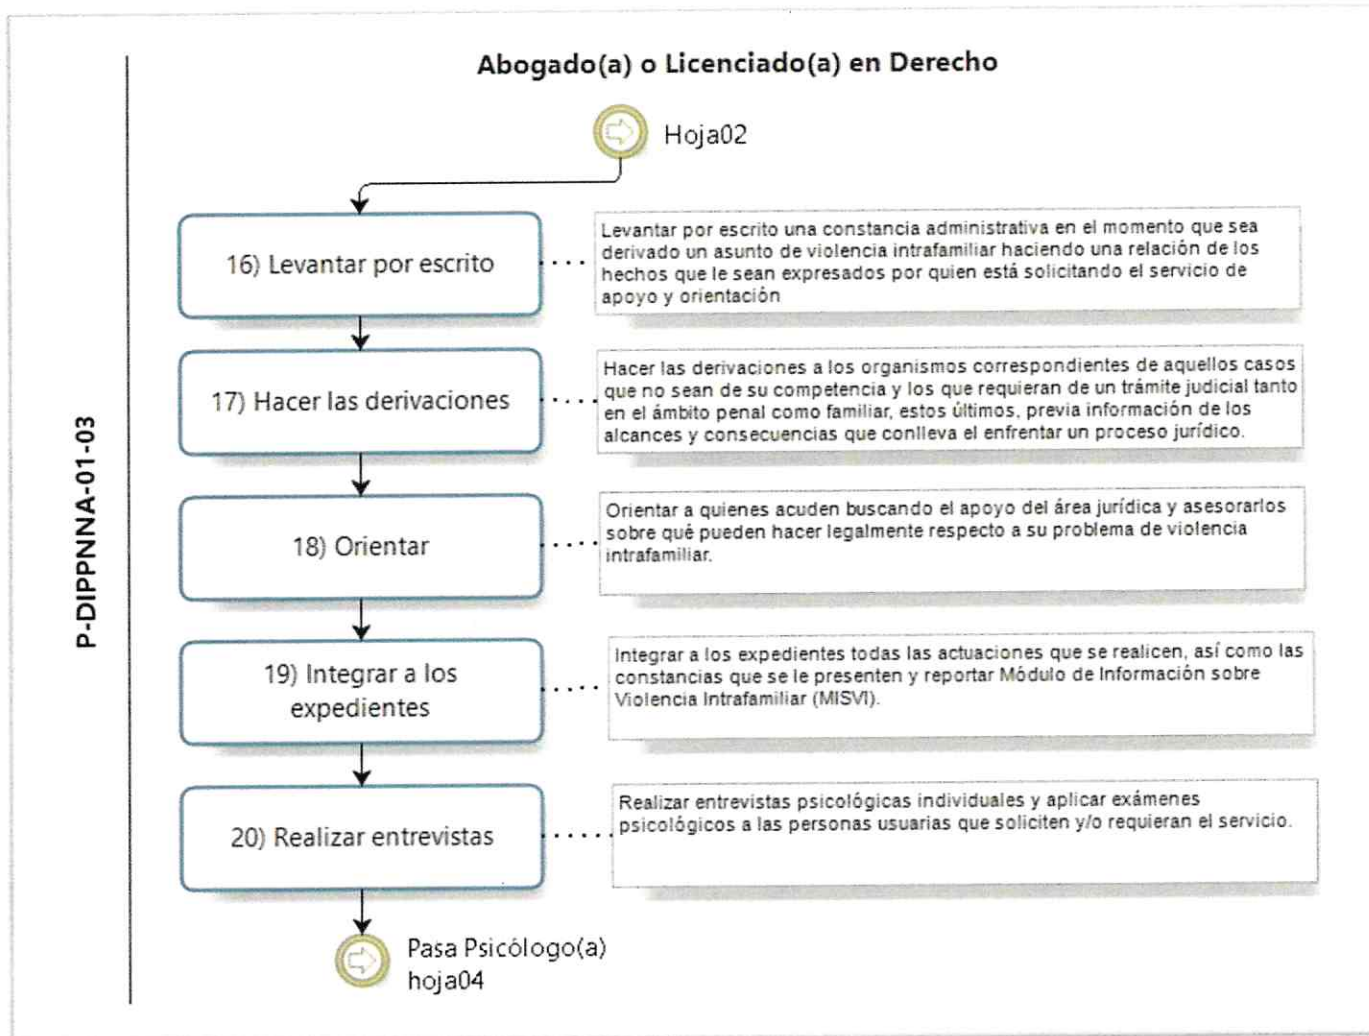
P-DIPPNNA-01-03

Abogado(a) o Licenciado(a) en Derecho

Hoja02

16) Levantar por escrito

Levantar por escrito una constancia administrativa en el momento que sea derivado un asunto de violencia intrafamiliar haciendo una relación de los hechos que le sean expresados por quien está solicitando el servicio de apoyo y orientación

17) Hacer las derivaciones

Hacer las derivaciones a los organismos correspondientes de aquellos casos que no sean de su competencia y los que requieran de un trámite judicial tanto en el ámbito penal como familiar, estos últimos, previa información de los alcances y consecuencias que conlleva el enfrentar un proceso jurídico.

18) Orientar

Orientar a quienes acuden buscando el apoyo del área jurídica y asesorarlos sobre qué pueden hacer legalmente respecto a su problema de violencia intrafamiliar.

19) Integrar a los expedientes

Integrar a los expedientes todas las actuaciones que se realicen, así como las constancias que se le presenten y reportar Módulo de Información sobre Violencia Intrafamiliar (MISVI).

20) Realizar entrevistas

Realizar entrevistas psicológicas individuales y aplicar exámenes psicológicos a las personas usuarias que soliciten y/o requieran el servicio.

Pasa Psicólogo(a) hoja04